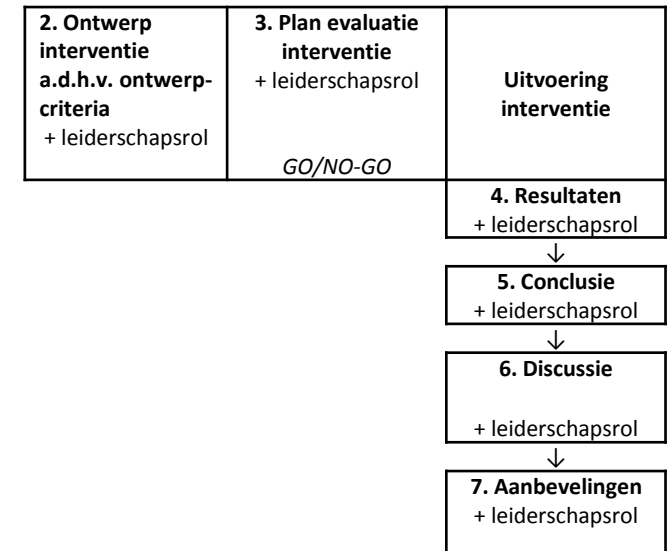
2. Ontwerp interventie a.d.h.v. ontwerpcriteria
+ leiderschapsrol

3. Plan evaluatie interventie
+ leiderschapsrol

GO/NO-GO

Uitvoering interventie

4. Resultaten
+ leiderschapsrol

5. Conclusie
+ leiderschapsrol

6. Discussie

+ leiderschapsrol

7. Aanbevelingen
+ leiderschapsrol